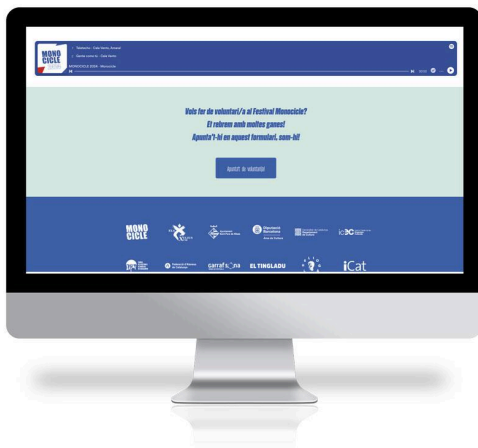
MONO CICLE

Telefonia - Cala Vento, Amaral

Gente como tú - Cala Vento

MONOCICLE 2024 - Monocicle

Vols fer de voluntari/a al Festival Monocicle?
Et rebrem amb moltes ganes!
Apunta't-hi en aquest formulari, som-hi!

Apunt't de voluntari

MONO CICLE

Diputació Barcelona

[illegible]

carrafx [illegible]

EL TINGLADO

iCat